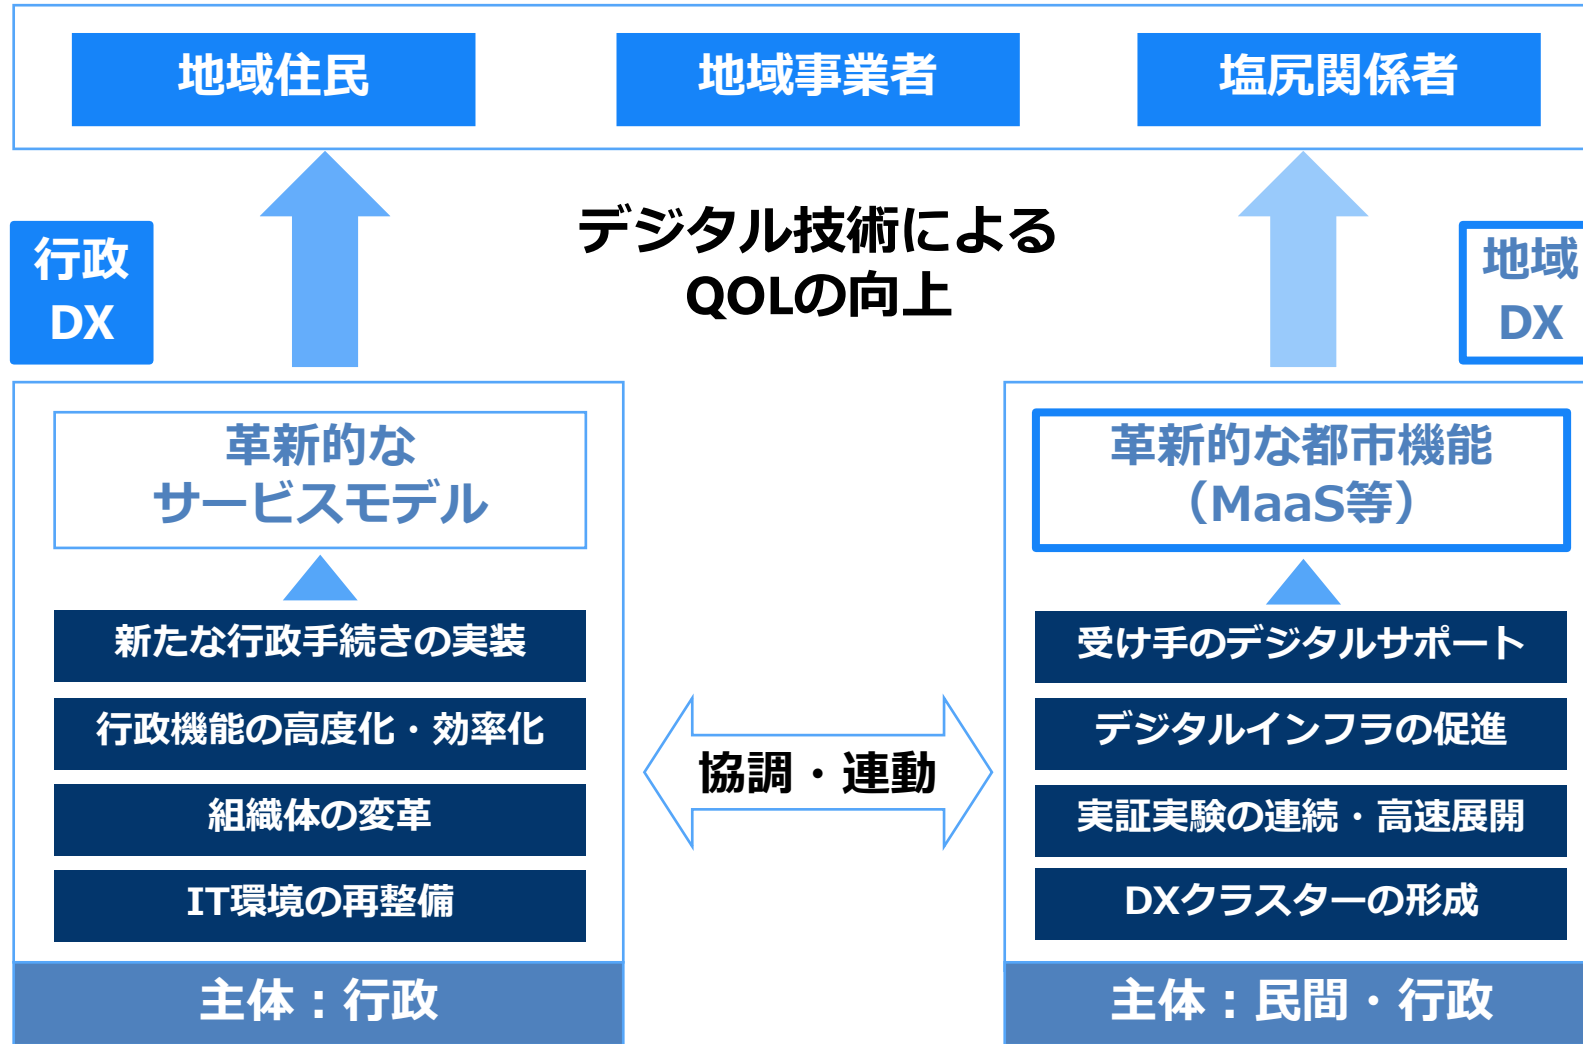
地域住民

地域事業者

塩尻関係者

行政
DX

デジタル技術による
QOLの向上

地域
DX

革新的な
サービスモデル

新たな行政手続きの実装

行政機能の高度化・効率化

組織体の変革

IT環境の再整備

主体：行政

協調・連動

革新的な都市機能
（MaaS等）

受け手のデジタルサポート

デジタルインフラの促進

実証実験の連続・高速展開

DXクラスターの形成

主体：民間・行政